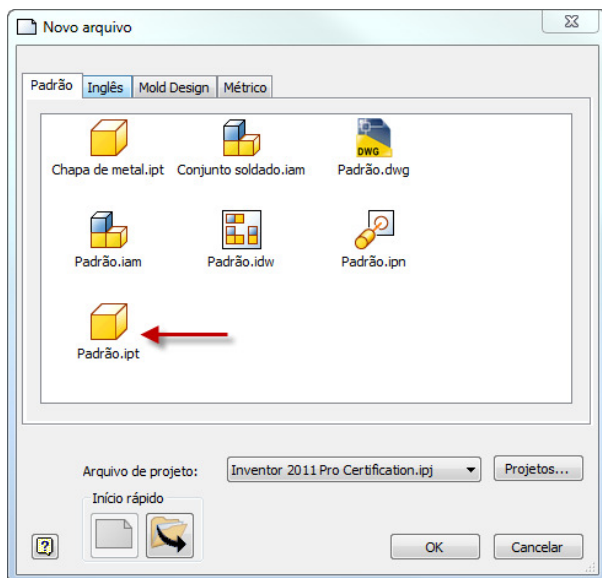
Novo arquivo

Padrão | Inglês | Mold Design | Métrico

Chapa de metal.ipt
Conjunto soldado.iam
DWG
Padrão.dwg
Padrão.iam
Padrão.idw
Padrão.ipn
Padrão.ipt

Arquivo de projeto: Inventor 2011 Pro Certification.ipj
Projetos...
Início rápido
?
OK
Cancelar